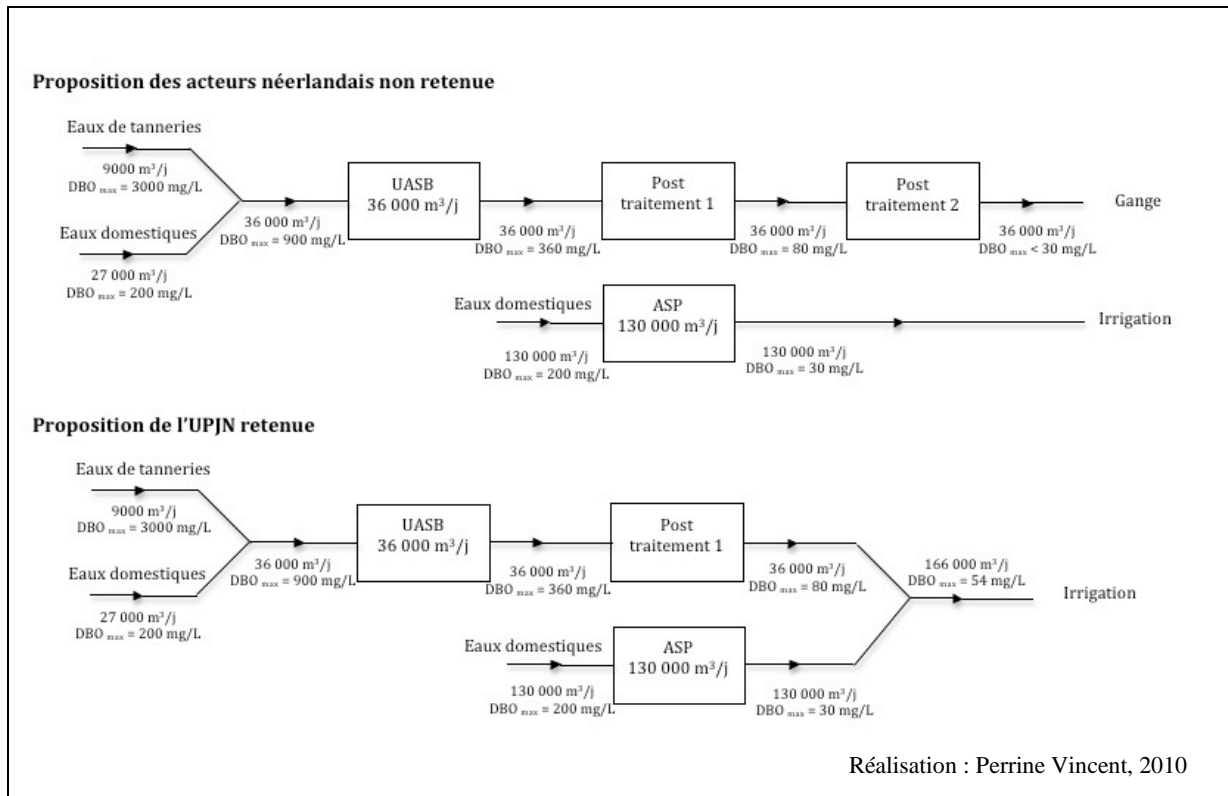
**Proposition des acteurs néerlandais non retenue**

Eaux de tanneries

9000 m³/j
DBO $_{max}$ = 3000 mg/L

Eaux domestiques

27 000 m³/j
DBO $_{max}$ = 200 mg/L

36 000 m³/j
DBO $_{max}$ = 900 mg/L

UASB
36 000 m³/j

36 000 m³/j
DBO $_{max}$ = 360 mg/L

Post traitement 1

36 000 m³/j
DBO $_{max}$ = 80 mg/L

Post traitement 2

36 000 m³/j
DBO $_{max}$ < 30 mg/L

Gange

Eaux domestiques

130 000 m³/j
DBO $_{max}$ = 200 mg/L

ASP
130 000 m³/j

130 000 m³/j
DBO $_{max}$ = 30 mg/L

Irrigation

**Proposition de l'UPJN retenue**

Eaux de tanneries

9000 m³/j
DBO $_{max}$ = 3000 mg/L

Eaux domestiques

27 000 m³/j
DBO $_{max}$ = 200 mg/L

36 000 m³/j
DBO $_{max}$ = 900 mg/L

UASB
36 000 m³/j

36 000 m³/j
DBO $_{max}$ = 360 mg/L

Post traitement 1

36 000 m³/j
DBO $_{max}$ = 80 mg/L

166 000 m³/j
DBO $_{max}$ = 54 mg/L

Irrigation

Eaux domestiques

130 000 m³/j
DBO $_{max}$ = 200 mg/L

ASP
130 000 m³/j

130 000 m³/j
DBO $_{max}$ = 30 mg/L

Réalisation : Perrine Vincent, 2010